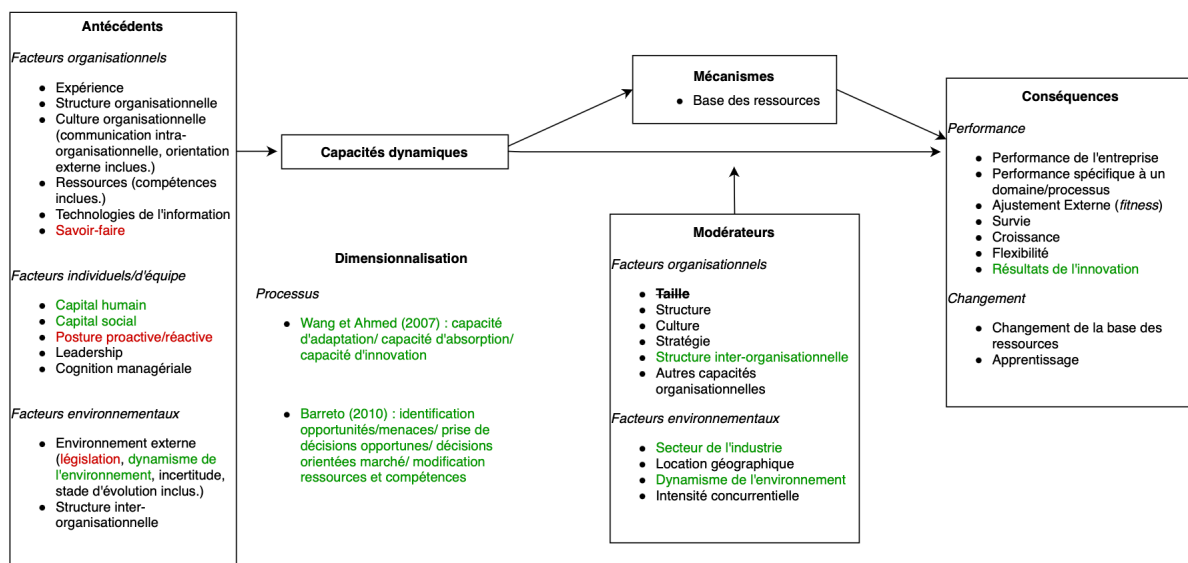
**Antécédents**

*Facteurs organisationnels*

- Expérience
- Structure organisationnelle
- Culture organisationnelle (communication intra-organisationnelle, orientation externe inclues.)
- Ressources (compétences inclues.)
- Technologies de l'information
- Savoir-faire

*Facteurs individuels/d'équipe*

- Capital humain
- Capital social
- Posture proactive/réactive
- Leadership
- Cognition managériale

*Facteurs environnementaux*

- Environnement externe (législation, dynamisme de l'environnement, incertitude, stade d'évolution inclus.)
- Structure inter-organisationnelle

**Capacités dynamiques**

**Mécanismes**

- Base des ressources

**Conséquences**

*Performance*

- Performance de l'entreprise
- Performance spécifique à un domaine/processus
- Ajustement Externe (*fitness*)
- Survie
- Croissance
- Flexibilité
- Résultats de l'innovation

*Changement*

- Changement de la base des ressources
- Apprentissage

**Dimensionnalisation**

*Processus*

- Wang et Ahmed (2007) : capacité d'adaptation/ capacité d'absorption/ capacité d'innovation
- Barreto (2010) : identification opportunités/menaces/ prise de décisions opportunes/ décisions orientées marché/ modification ressources et compétences

**Modérateurs**

*Facteurs organisationnels*

- ~~Taille~~
- Structure
- Culture
- Stratégie
- Structure inter-organisationnelle
- Autres capacités organisationnelles

*Facteurs environnementaux*

- Secteur de l'industrie
- Location géographique
- Dynamisme de l'environnement
- Intensité concurrentielle